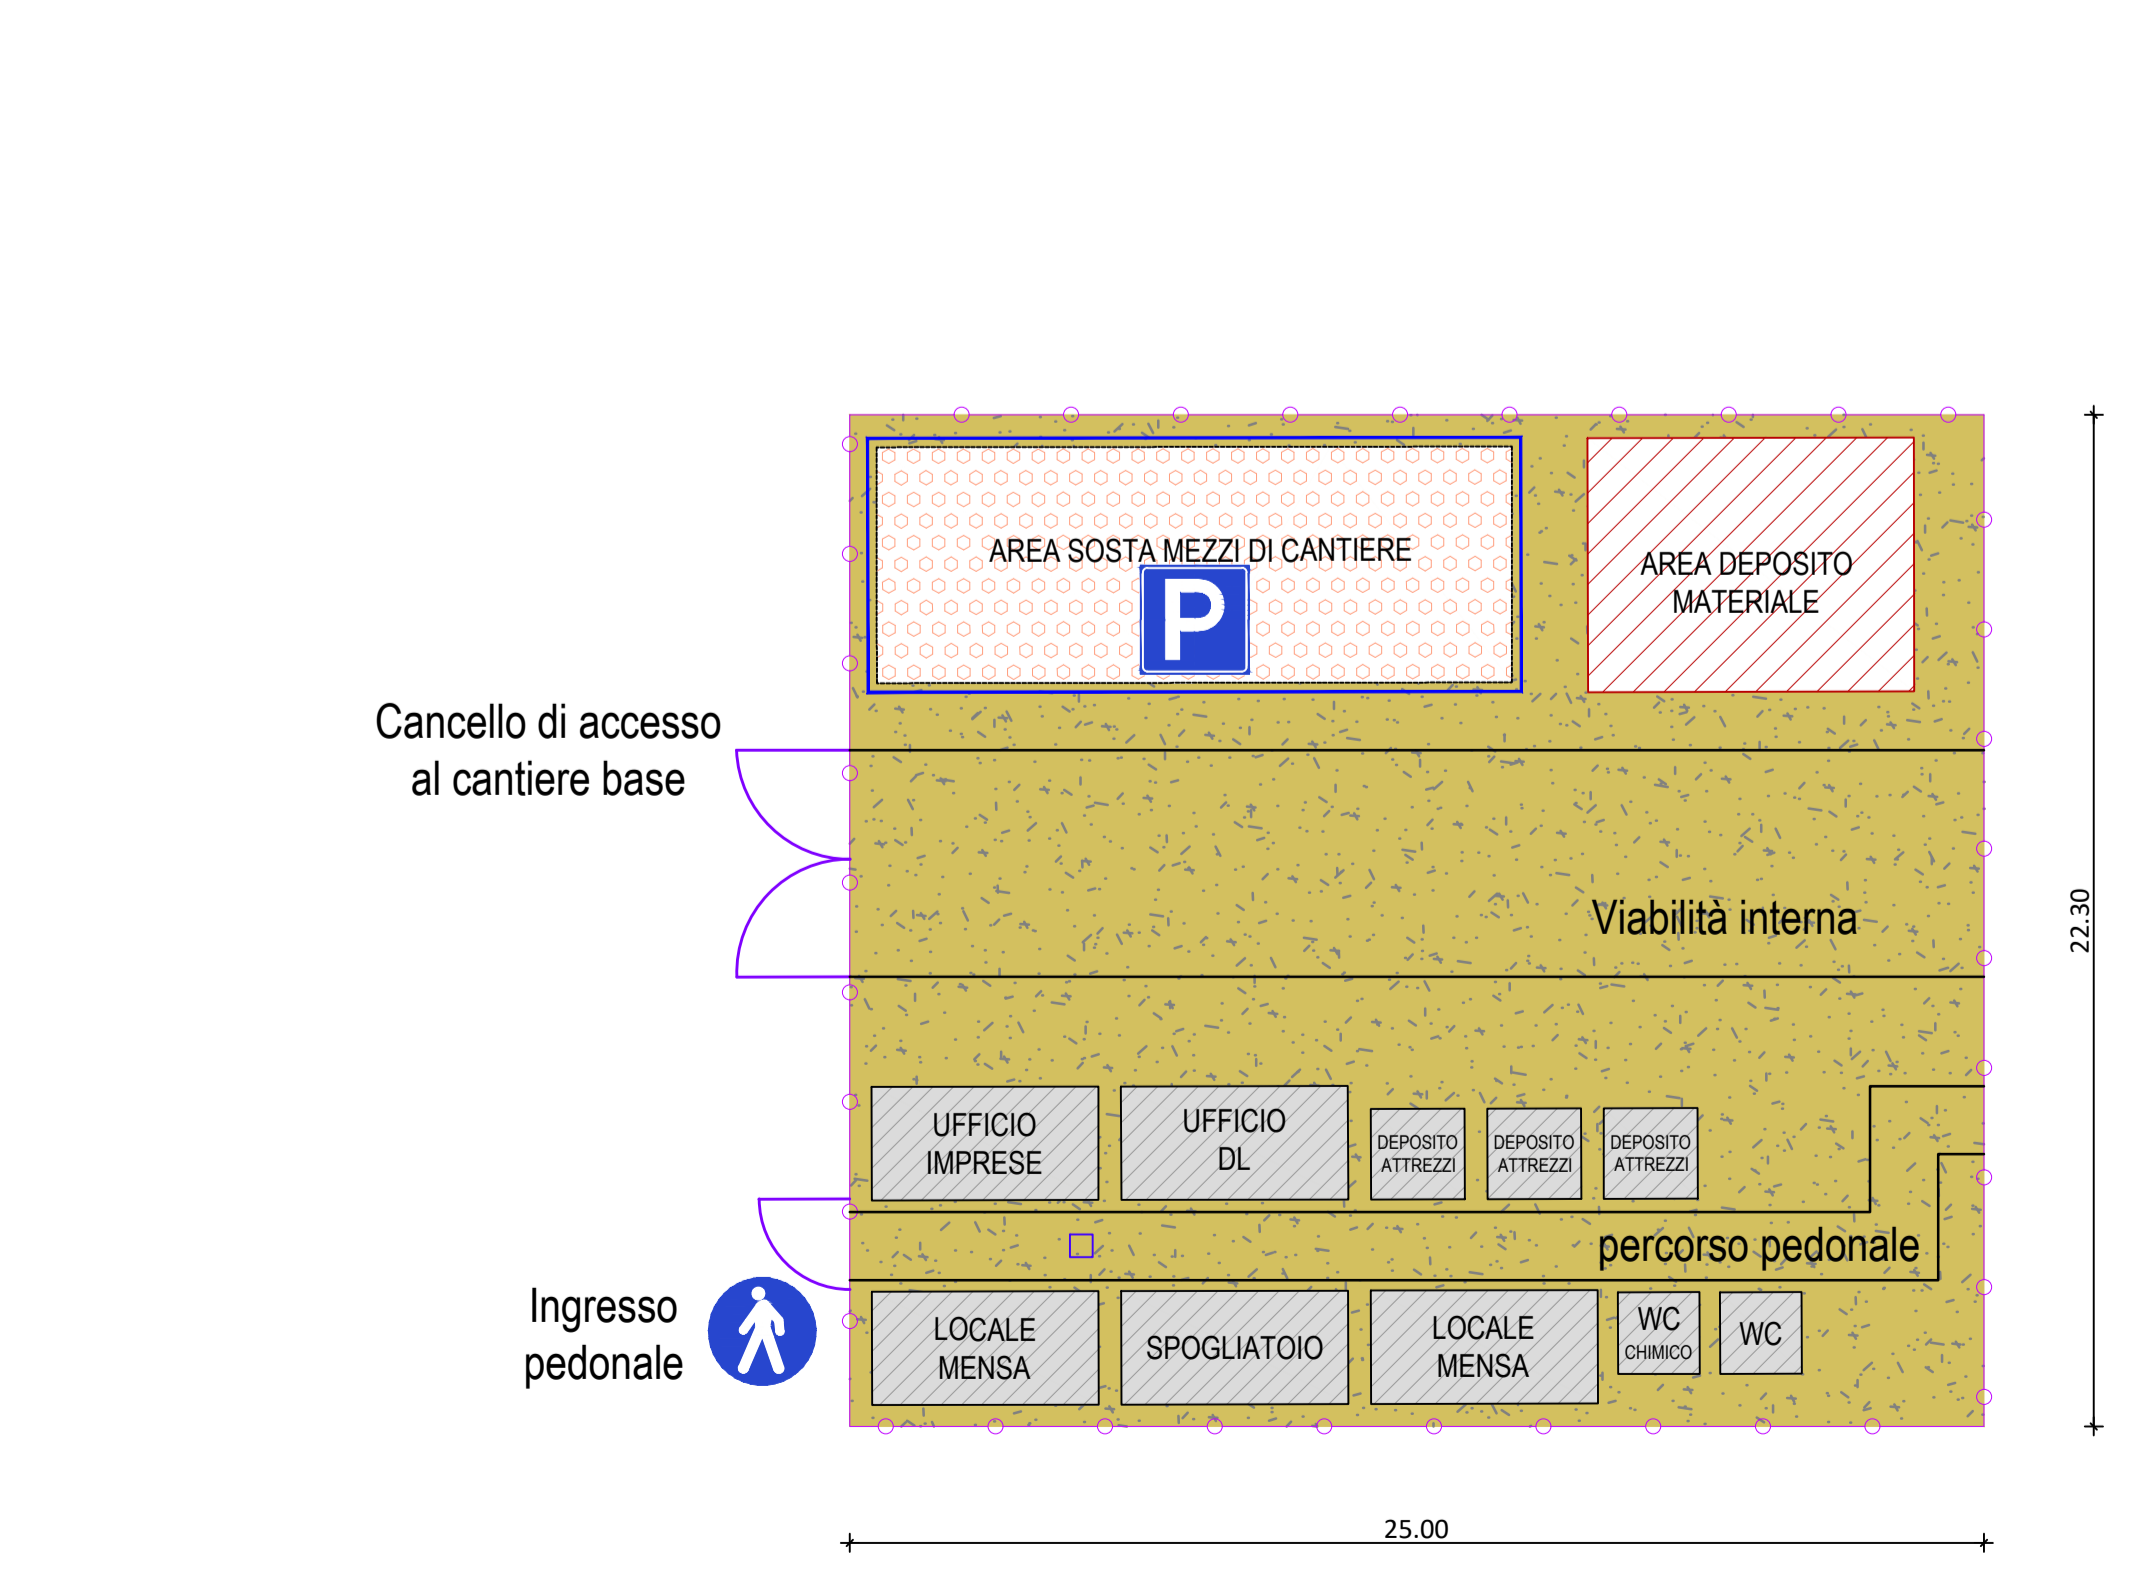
AREA SOSTA MEZZI DI CANTIERE

P

AREA DEPOSITO MATERIALE

Cancello di accesso al cantiere base

Viabilità interna

22.30

UFFICIO IMPRESE

UFFICIO DL

DEPOSITO ATTREZZI

DEPOSITO ATTREZZI

DEPOSITO ATTREZZI

percorso pedonale

Ingresso pedonale

LOCALE MENSA

SPOGLIATOIO

LOCALE MENSA

WC CHIMICO

WC

25.00